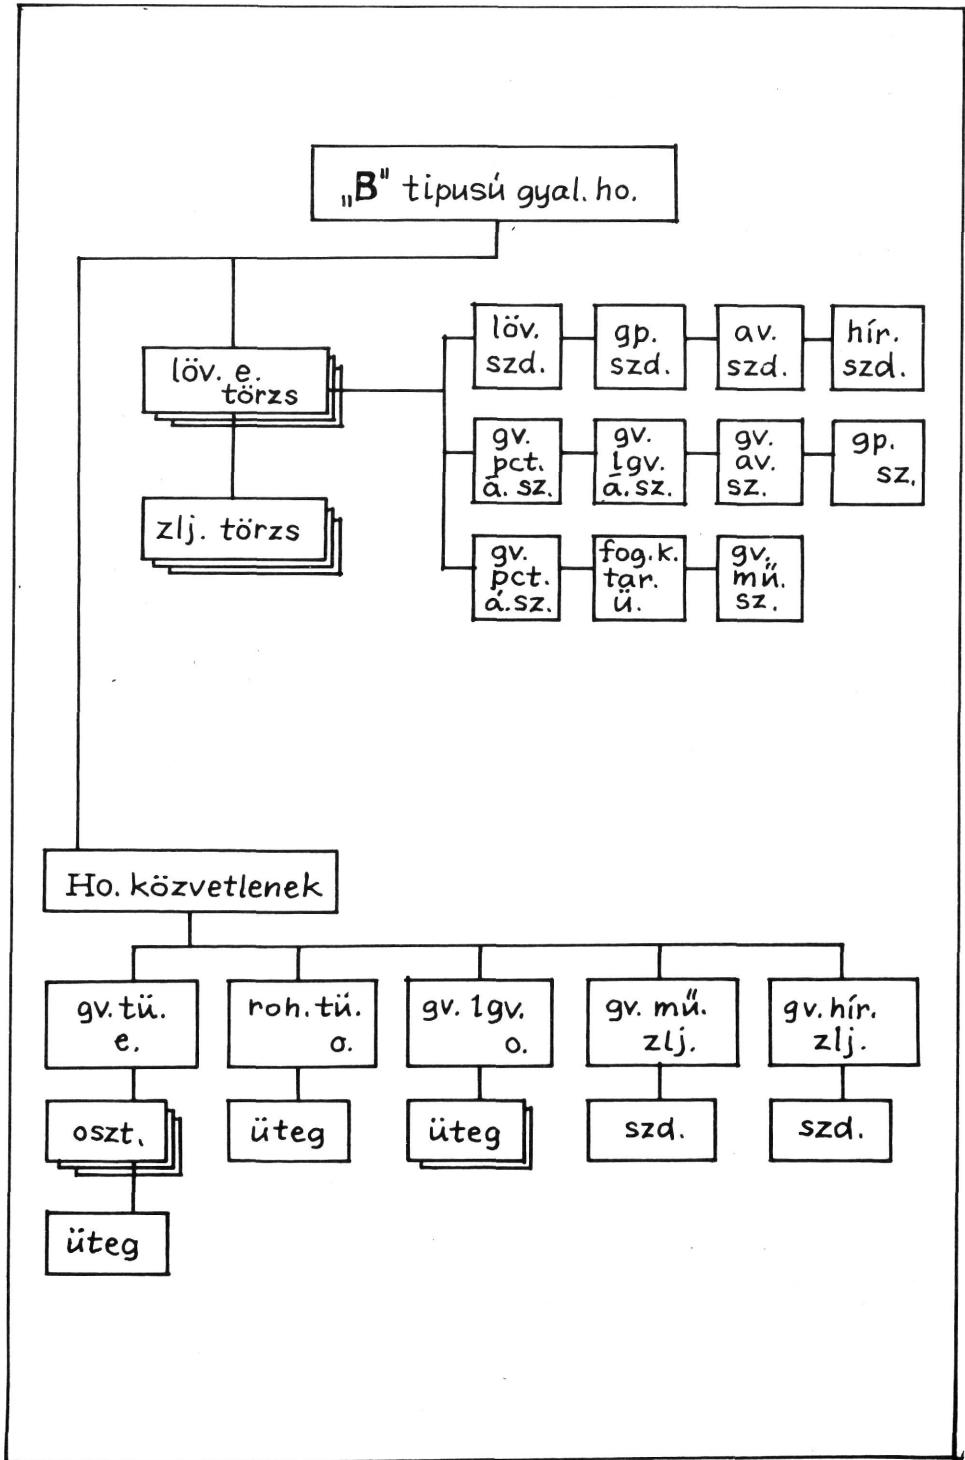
„B" tipusú gyal. ho.

löv. e. törzs

zlj. törzs

löv. szd.

gp. szd.

av. szd.

hír. szd.

gv. pct. á. sz.

gv. lgv. a. sz.

gv. av. sz.

gp. sz.

gv. pct. á. sz.

fog. k. tar. ü.

gv. mű. sz.

Ho. közvetlenek

gv. tü. e.

roh. tü. o.

gv. lgv. o.

gv. mű. zlj.

gv. hír. zlj.

oszt.

üteg

üteg

szd.

szd.

üteg